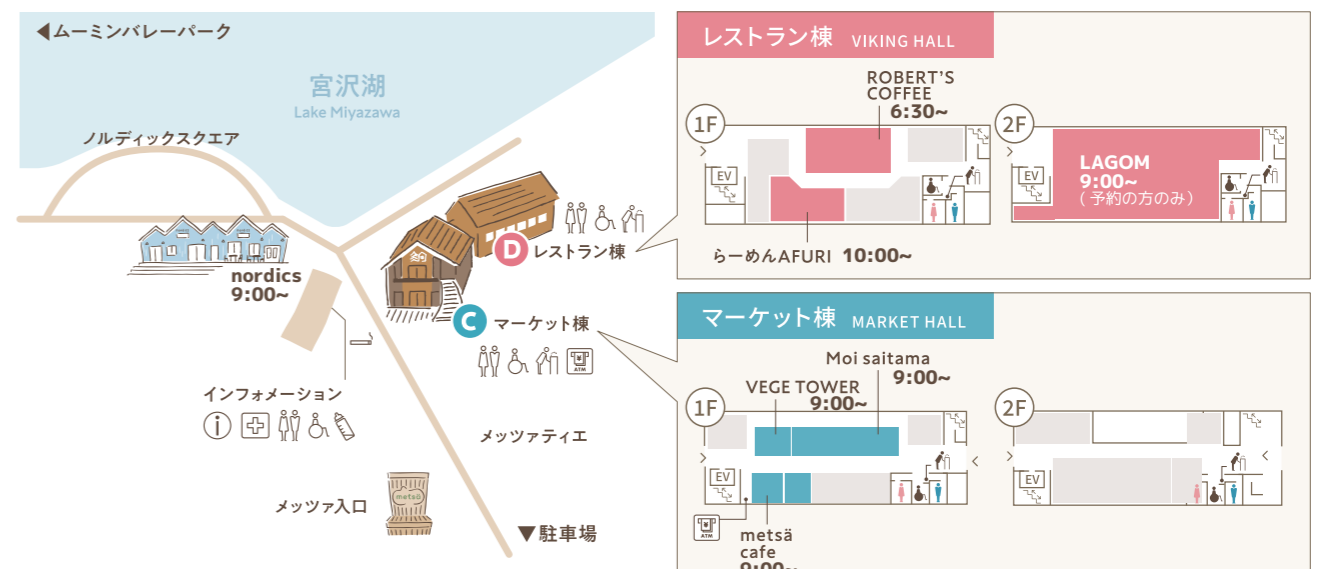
◀ムーミンバレーパーク

宮沢湖
Lake Miyazawa

ノルディックスクエア

nordics
9:00~

D レストラン棟

C マーケット棟

インフォメーション

メッツァテラス

メッツァ入口

metsä

▼駐車場

レストラン棟 VIKING HALL

1F

ROBERT'S COFFEE
6:30~

EV

らーめんAFURI 10:00~

2F

EV

LAGOM
9:00~
(予約の方のみ)

マーケット棟 MARKET HALL

1F

Moi saitama
9:00~

VEGE TOWER
9:00~

EV

ATM

metsä
cafe
9:00~

2F

EV